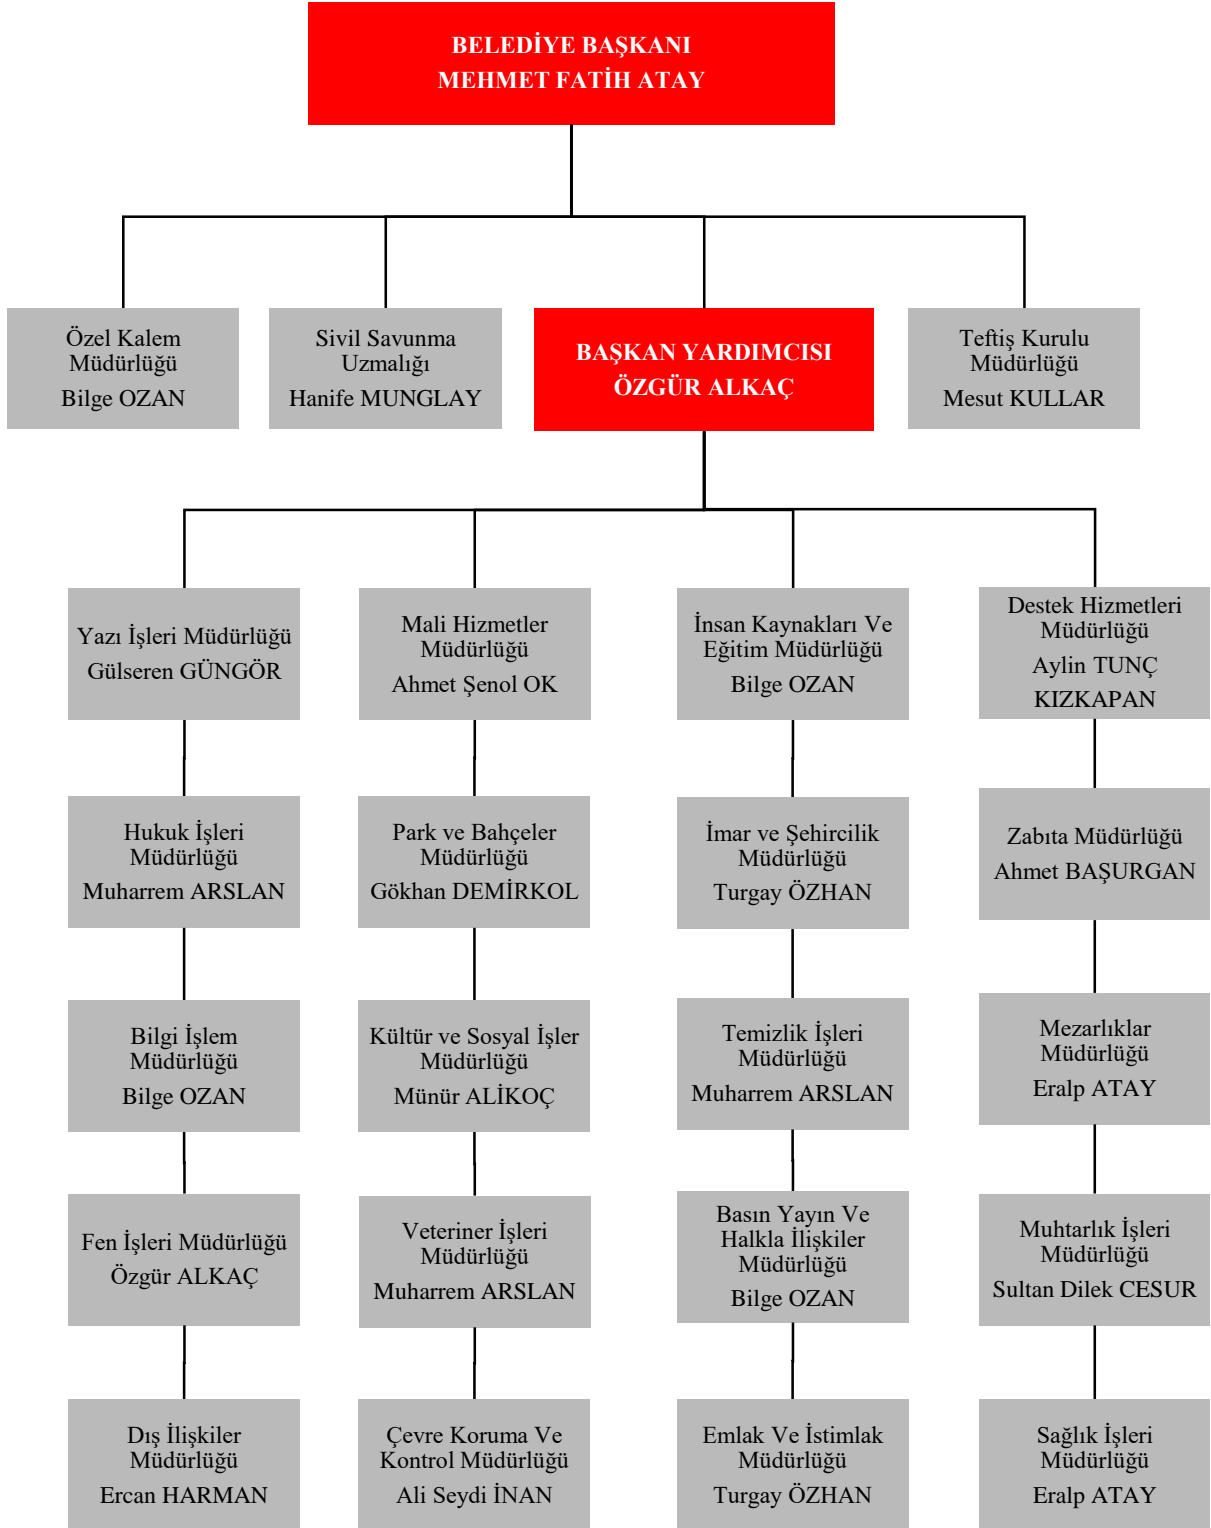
BELEDİYE BAŞKANI
MEHMET FATİH ATAY

Özel Kalem Müdürlüğü
Bilge OZAN

Sivil Savunma Uzmalığı
Hanife MUNGLAY

BAŞKAN YARDIMCISI
ÖZGÜR ALKAÇ

Teftiş Kurulu Müdürlüğü
Mesut KULLAR

Yazı İşleri Müdürlüğü
Gülseren GÜNGÖR

Hukuk İşleri Müdürlüğü
Muharrem ARSLAN

Bilgi İşlem Müdürlüğü
Bilge OZAN

Fen İşleri Müdürlüğü
Özgür ALKAÇ

Dış İlişkiler Müdürlüğü
Ercan HARMAN

Mali Hizmetler Müdürlüğü
Ahmet Şenol OK

Park ve Bahçeler Müdürlüğü
Gökhan DEMİRKOL

Kültür ve Sosyal İşler Müdürlüğü
Münür ALİKOÇ

Veteriner İşleri Müdürlüğü
Muharrem ARSLAN

Çevre Koruma Ve Kontrol Müdürlüğü
Ali Seydi İNAN

İnsan Kaynakları Ve Eğitim Müdürlüğü
Bilge OZAN

İmar ve Şehircilik Müdürlüğü
Turgay ÖZHAN

Temizlik İşleri Müdürlüğü
Muharrem ARSLAN

Basın Yayın Ve Halkla İlişkiler Müdürlüğü
Bilge OZAN

Emlak Ve İstimlak Müdürlüğü
Turgay ÖZHAN

Destek Hizmetleri Müdürlüğü
Aylin TUNÇ KIZKAPAN

Zabıta Müdürlüğü
Ahmet BAŞURGAN

Mezarlıklar Müdürlüğü
Eralp ATAY

Muhtarlık İşleri Müdürlüğü
Sultan Dilek CESUR

Sağlık İşleri Müdürlüğü
Eralp ATAY